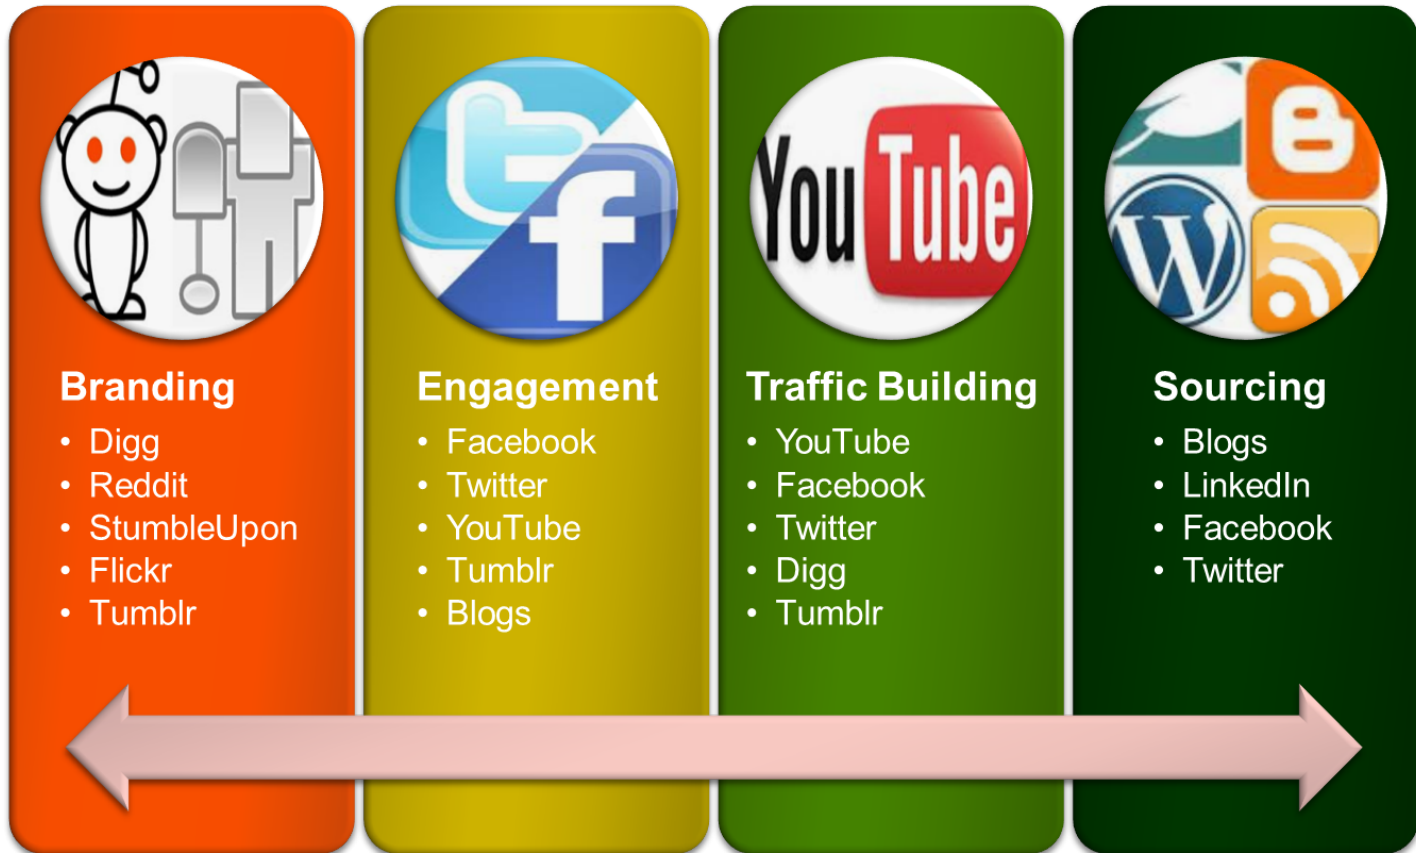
YouTube

Branding
- Digg
- Reddit
- StumbleUpon
- Flickr
- Tumblr

Engagement
- Facebook
- Twitter
- YouTube
- Tumblr
- Blogs

Traffic Building
- YouTube
- Facebook
- Twitter
- Digg
- Tumblr

Sourcing
- Blogs
- LinkedIn
- Facebook
- Twitter